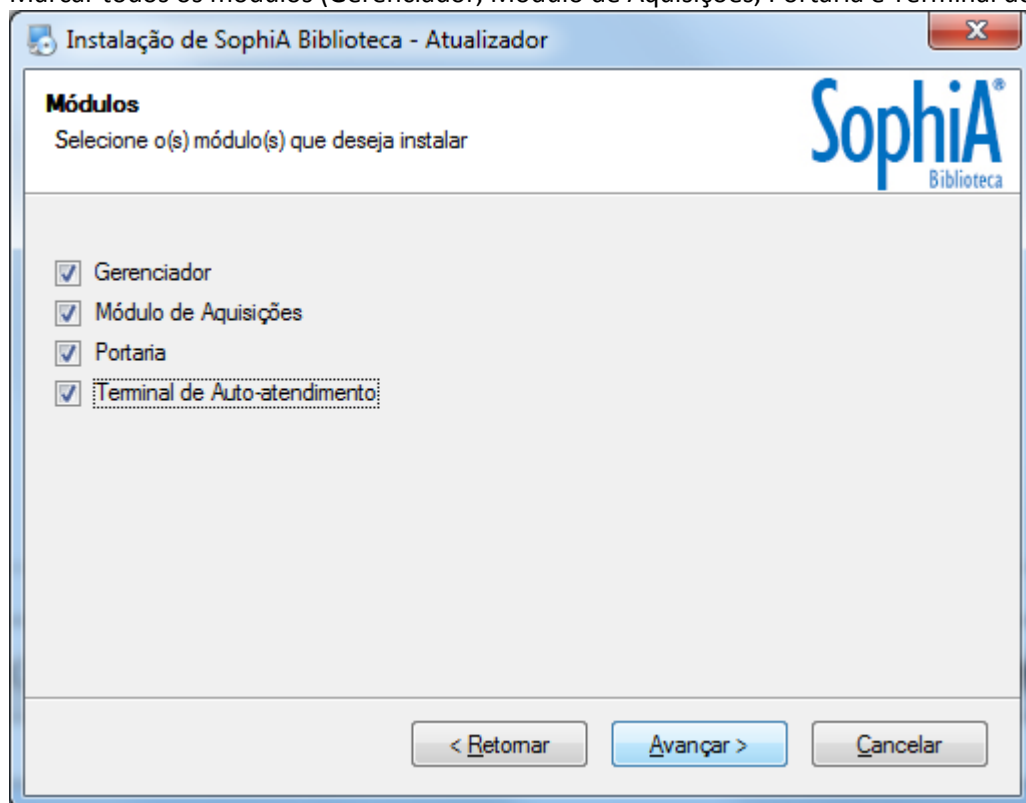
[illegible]

Instalação de SophiA Biblioteca - Atualizador

Módulos
Selecione o(s) módulo(s) que deseja instalar

SophiA®
Biblioteca

Gerenciador
Módulo de Aquisições
Portaria
Terminal de Auto-atendimento

< Retornar
Avançar >
Cancelar